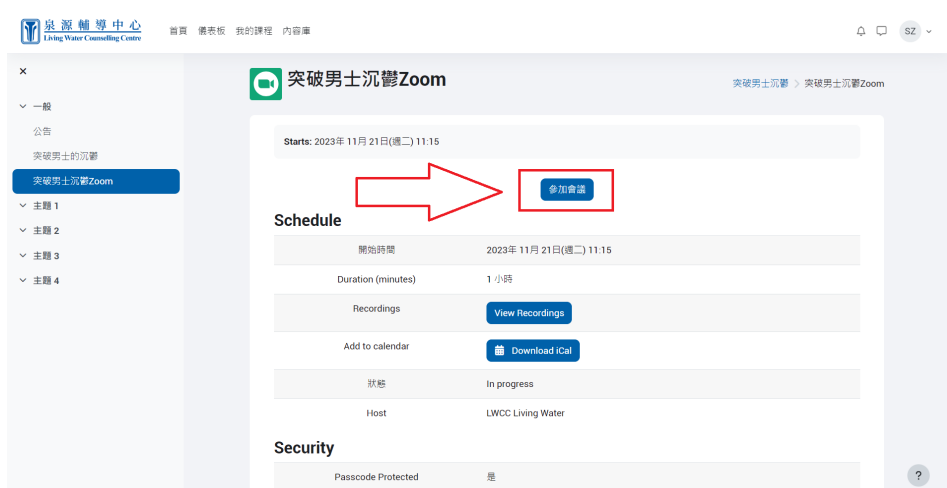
泉源輔導中心
Living Water Counselling Centre

首頁 儀表板 我的課程 內容庫

SZ

×

一般
公告
突破男士的沉鬱
突破男士沉鬱Zoom
主題 1
主題 2
主題 3
主題 4

突破男士沉鬱Zoom

突破男士沉鬱 > 突破男士沉鬱Zoom

Starts: 2023年 11月 21日(週二) 11:15

參加會議

Schedule

| | |
|---|---|
| 開始時間 | 2023年 11月 21日(週二) 11:15 |
| Duration (minutes) | 1 小時 |
| Recordings | View Recordings |
| Add to calendar | Download iCal |
| 狀態 | In progress |
| Host | LWCC Living Water |

Security

| | |
|---|---|
| Passcode Protected | 是 |

?